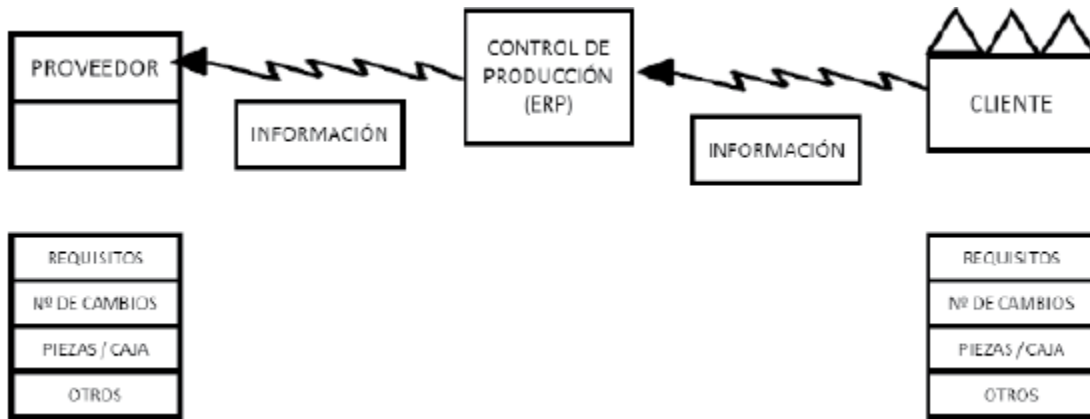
PROVEEDOR

INFORMACIÓN

CONTROL DE PRODUCCIÓN (ERP)

INFORMACIÓN

CLIENTE

| REQUISITOS |
|---|
| Nº DE CAMBIOS |
| PIEZAS / CAJA |
| OTROS |

| REQUISITOS |
|---|
| Nº DE CAMBIOS |
| PIEZAS / CAJA |
| OTROS |